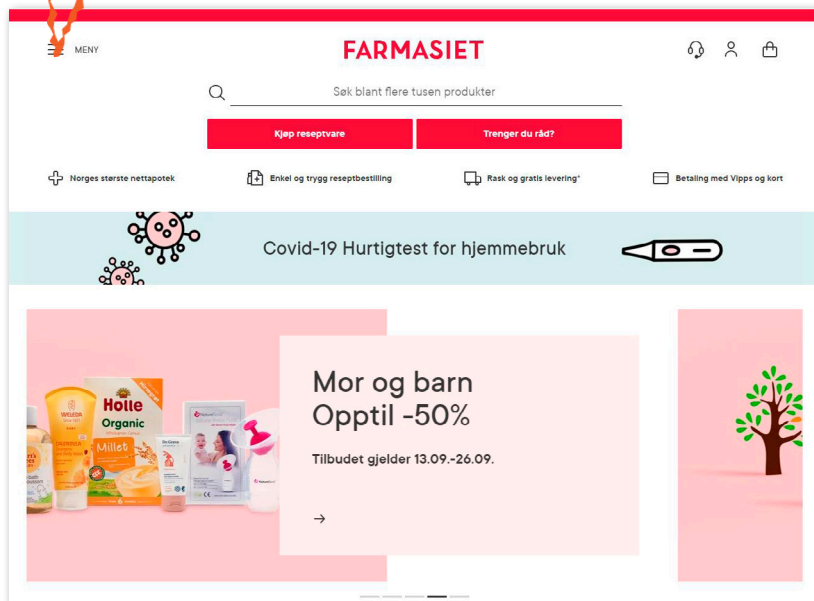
MENY

FARMASIET

Søk blant flere tusen produkter

Kjøp reseptvare

Trenger du råd?

Norges største nettapotek

Enkel og trygg reseptbestilling

Rask og gratis levering*

Betaling med Vipps og kort

Covid-19 Hurtigtest for hjemmebruk

WELEDA

Holle

Organic

Millet

Mor og barn
Opptil -50%

Tilbudet gjelder 13.09.-26.09.

→